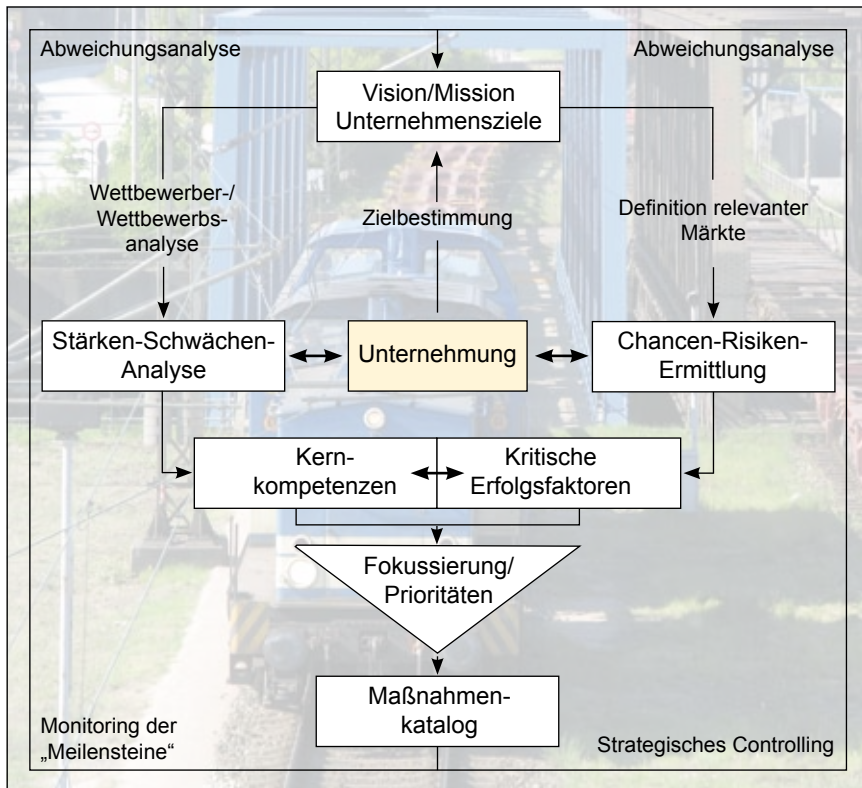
Abweichungsanalyse

Abweichungsanalyse

Vision/Mission
Unternehmensziele

Wettbewerber-/
Wettbewerbsanalyse

Zielbestimmung

Definition relevanter
Märkte

Stärken-Schwächen-Analyse

Unternehmung

Chancen-Risiken-Ermittlung

Kernkompetenzen

Kritische
Erfolgsfaktoren

Fokussierung/
Prioritäten

Maßnahmenkatalog

Monitoring der
„Meilensteine"

Strategisches Controlling